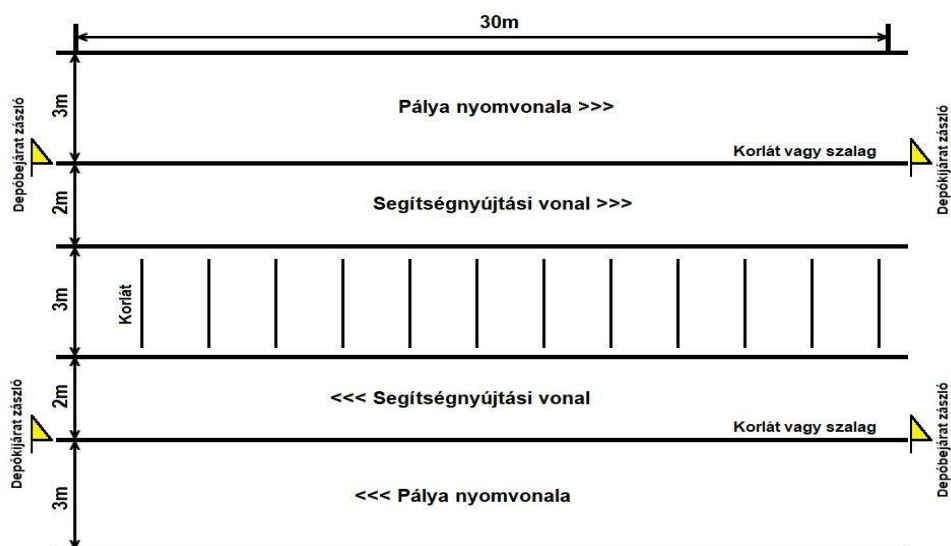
30m

3m

Pálya nyomvonala >>>

Depóbejárat zászló

Depókijárat zászló

Korlát vagy szalag

2m

Segítségnyújtási vonal >>>

3m

Korlát

2m

<<< Segítségnyújtási vonal

Depókijárat zászló

Depóbejárat zászló

Korlát vagy szalag

3m

<<< Pálya nyomvonala